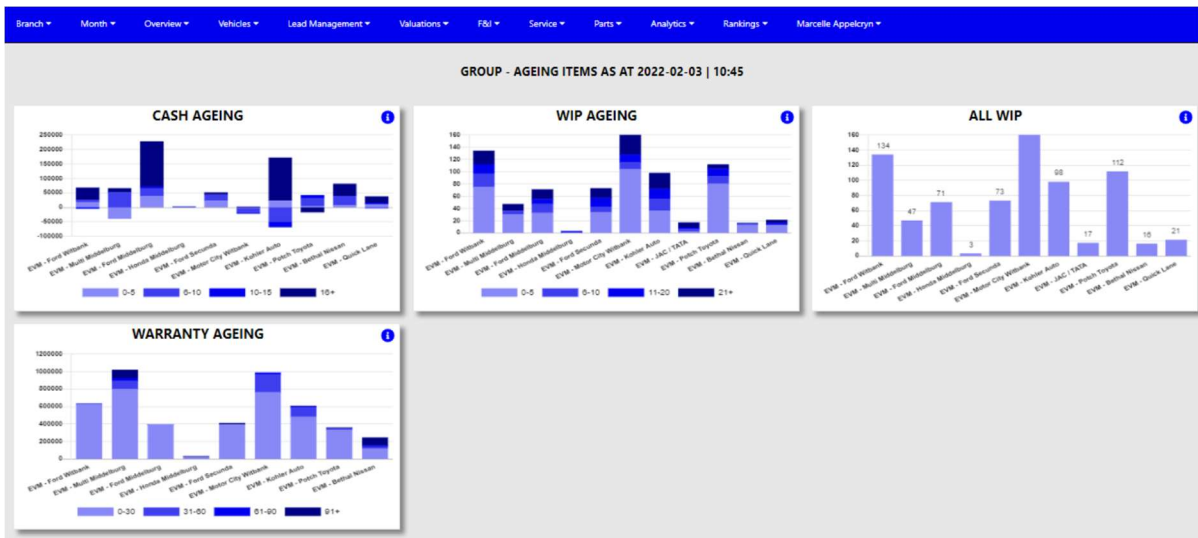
Branch ▾ Month ▾ Overview ▾ Vehicles ▾ Lead Management ▾ Valuations ▾ F&I ▾ Service ▾ Parts ▾ Analytics ▾ Rankings ▾ Marcelle Appelcryn ▾

GROUP - AGEING ITEMS AS AT 2022-02-03 | 10:45

CASH AGEING

250000
200000
150000
100000
50000
0
-50000
-100000

EVM - Ford Witbank
EVM - Multi Middelburg
EVM - Ford Middelburg
EVM - Honda Middelburg
EVM - Ford Secunda
EVM - Motor City Witbank
EVM - Kohler Auto
EVM - Potch Toyota
EVM - Bethal Nissan
EVM - Quick Lane

0-5 6-10 10-15 16+

WIP AGEING

160
140
120
100
80
60
40
20
0

EVM - Ford Witbank
EVM - Multi Middelburg
EVM - Ford Middelburg
EVM - Honda Middelburg
EVM - Ford Secunda
EVM - Motor City Witbank
EVM - Kohler Auto
EVM - JAC / TATA
EVM - Potch Toyota
EVM - Bethal Nissan
EVM - Quick Lane

0-5 6-10 11-20 21+

ALL WIP

160
140
120
100
80
60
40
20
0

134 47 71 3 73 98 17 112 16 21

EVM - Ford Witbank
EVM - Multi Middelburg
EVM - Ford Middelburg
EVM - Honda Middelburg
EVM - Ford Secunda
EVM - Motor City Witbank
EVM - Kohler Auto
EVM - JAC / TATA
EVM - Potch Toyota
EVM - Bethal Nissan
EVM - Quick Lane

WARRANTY AGEING

1200000
1000000
800000
600000
400000
200000
0

EVM - Ford Witbank
EVM - Multi Middelburg
EVM - Ford Middelburg
EVM - Honda Middelburg
EVM - Ford Secunda
EVM - Motor City Witbank
EVM - Kohler Auto
EVM - Potch Toyota
EVM - Bethal Nissan

0-30 31-60 61-90 91+